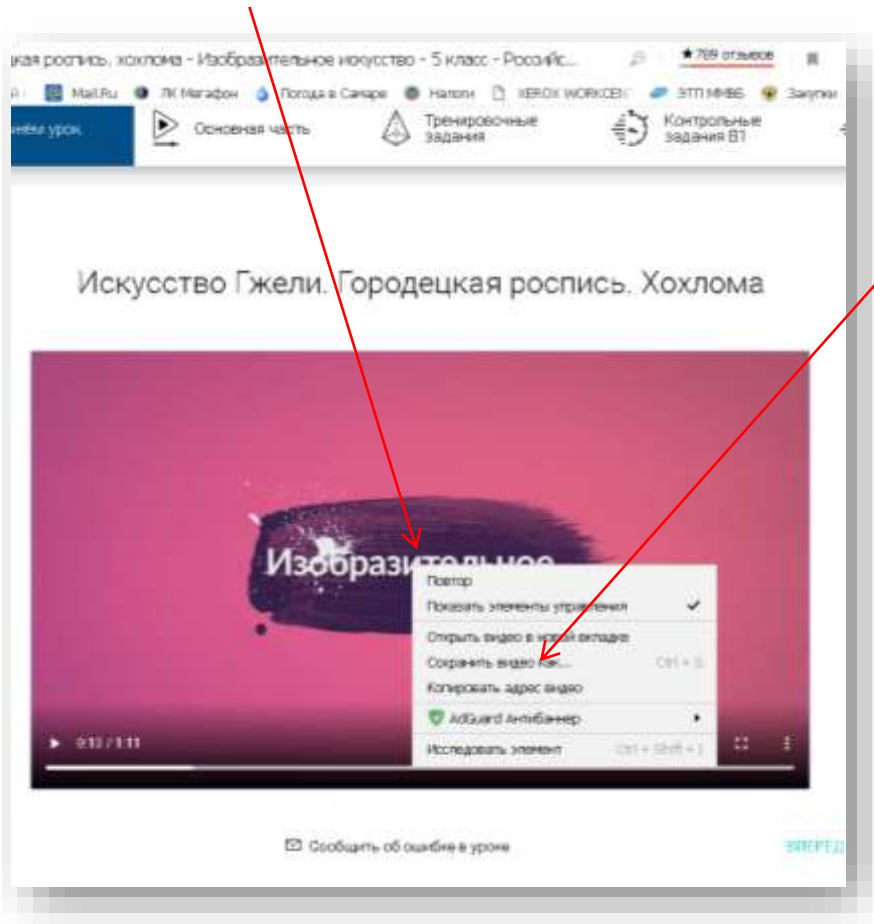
кая роспись. хохлома - Изобразительное искусство - 5 класс - Российс...

★ 789 отзывов

Mail.Ru ЛК Мегафон Погода в Самаре Налоги XEROX WORKCEN ЭТП ММВБ Закупки

нём урок Основная часть Тренировочные задания Контрольные задания В1

Искусство Гжели. Городецкая роспись. Хохлома

Изобразительное

Повтор
Показать элементы управления ✓
Открыть видео в новой вкладке
Сохранить видео как... Ctrl + S
Копировать адрес видео
AdGuard Антибаннер
Исследовать элемент Ctrl + Shift + I

0:13 / 1:11

Сообщить об ошибке в уроке

ВПЕРЕД